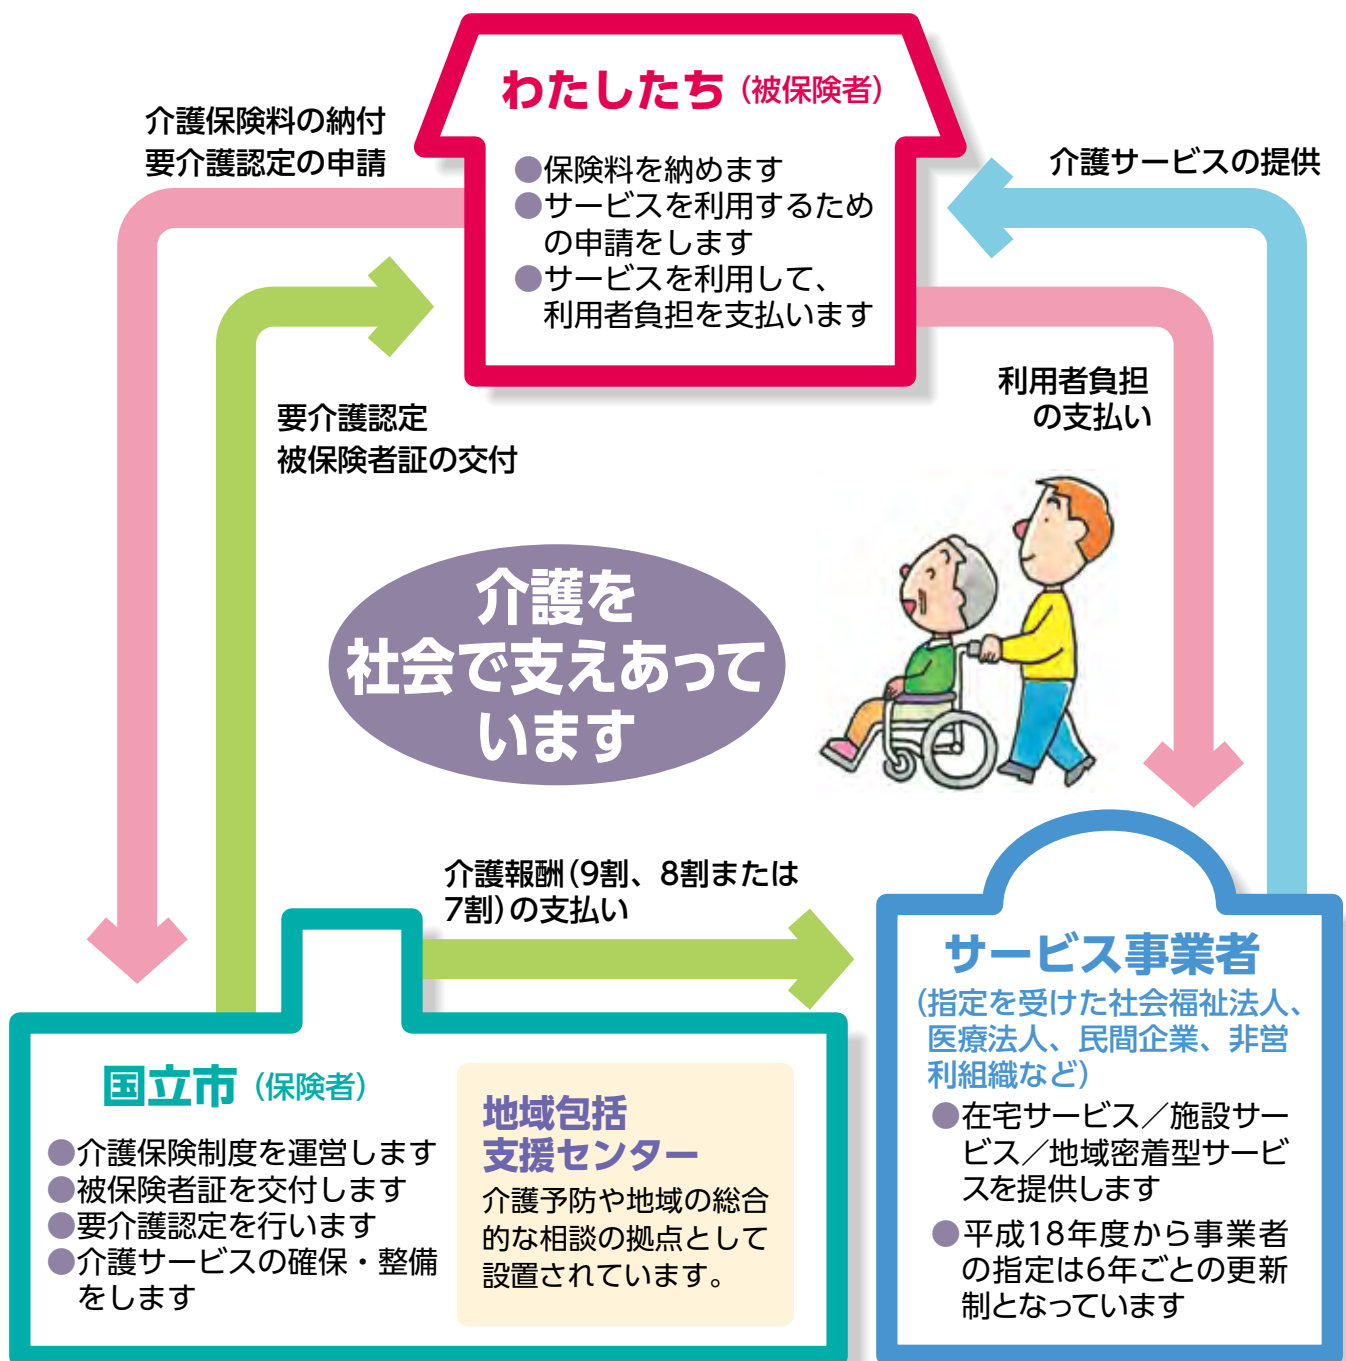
わたしたち（被保険者）

●保険料を納めます
●サービスを利用するための申請をします
●サービスを利用して、利用者負担を支払います

介護保険料の納付
要介護認定の申請

介護サービスの提供

利用者負担の支払い

要介護認定
被保険者証の交付

介護を社会で支えあっています

介護報酬（9割、8割または7割）の支払い

国立市（保険者）

●介護保険制度を運営します
●被保険者証を交付します
●要介護認定を行います
●介護サービスの確保・整備をします

地域包括支援センター

介護予防や地域の総合的な相談の拠点として設置されています。

サービス事業者

（指定を受けた社会福祉法人、医療法人、民間企業、非営利組織など）

●在宅サービス／施設サービス／地域密着型サービスを提供します

●平成18年度から事業者の指定は6年ごとの更新制となっています